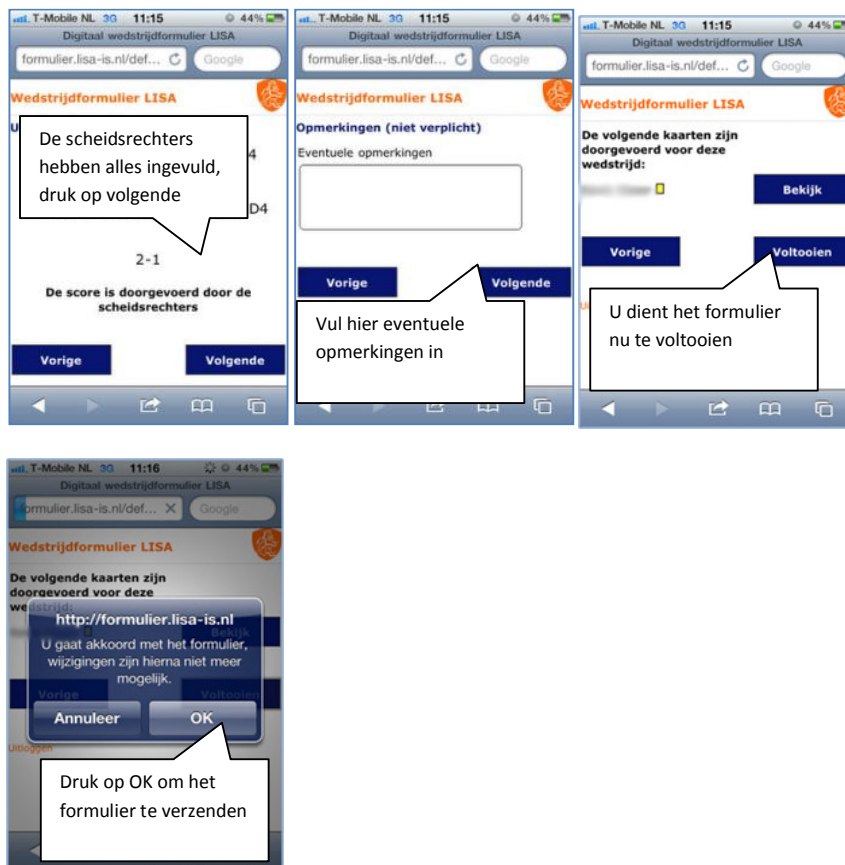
T-Mobile NL 3G 11:15 44%
Digitaal wedstrijdformulier LISA
formulier.lisa-is.nl/def...
Google
Wedstrijdformulier LISA
U
4
D4
De scheidsrechters hebben alles ingevuld, druk op volgende
2-1
De score is doorgevoerd door de scheidsrechters
Vorige
Volgende

T-Mobile NL 3G 11:15 44%
Digitaal wedstrijdformulier LISA
formulier.lisa-is.nl/def...
Google
Wedstrijdformulier LISA
Opmerkingen (niet verplicht)
Eventuele opmerkingen
Vorige
Volgende
Vul hier eventuele opmerkingen in

T-Mobile NL 3G 11:15 44%
Digitaal wedstrijdformulier LISA
formulier.lisa-is.nl/def...
Google
Wedstrijdformulier LISA
De volgende kaarten zijn doorgevoerd voor deze wedstrijd:
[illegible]
Bekijk
Vorige
Voltooien
U dient het formulier nu te voltooien

T-Mobile NL 3G 11:16 44%
Digitaal wedstrijdformulier LISA
formulier.lisa-is.nl/def...
Google
Wedstrijdformulier LISA
De volgende kaarten zijn doorgevoerd voor deze wedstrijd:
Bekijk
Vorige
Voltooien
http://formulier.lisa-is.nl
U gaat akkoord met het formulier, wijzigingen zijn hierna niet meer mogelijk.
Annuleer
OK
Uitloggen
Druk op OK om het formulier te verzenden